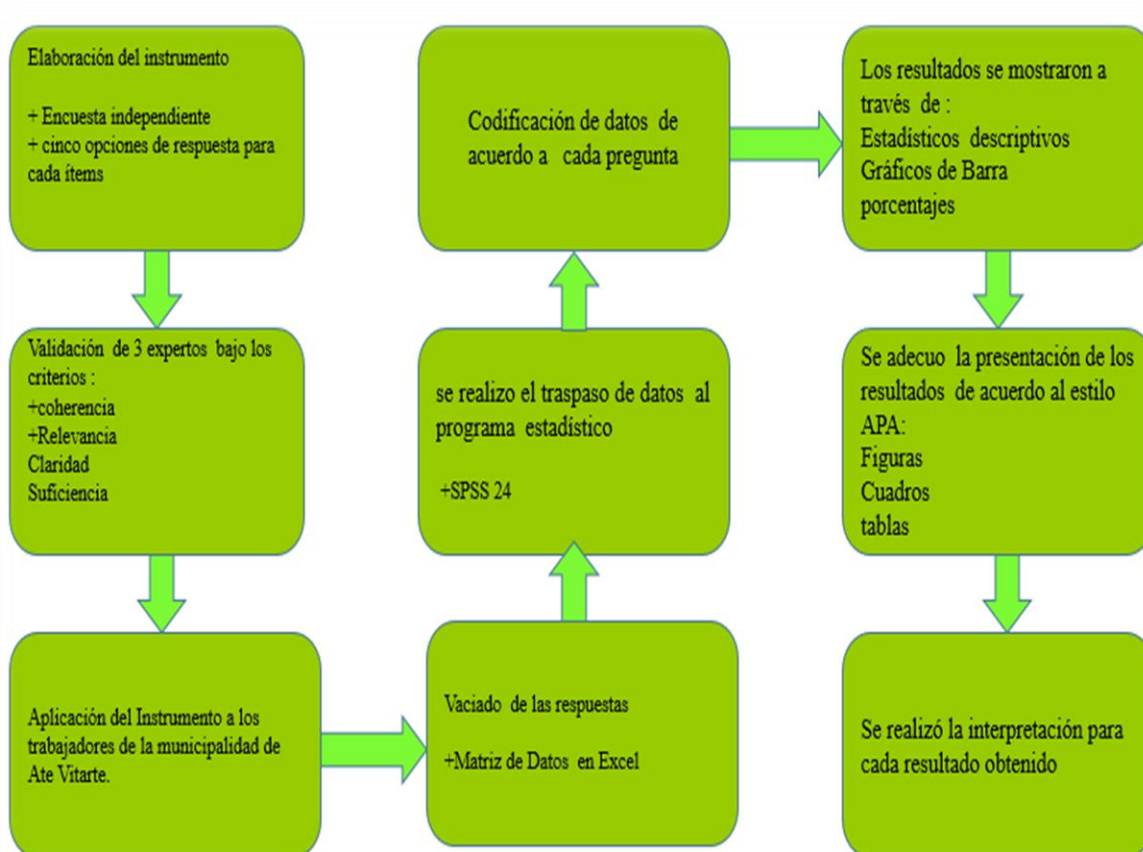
Elaboración del instrumento

+ Encuesta independiente
+ cinco opciones de respuesta para cada ítems

Validación de 3 expertos bajo los criterios :
+coherencia
+Relevancia
Claridad
Suficiencia

Aplicación del Instrumento a los trabajadores de la municipalidad de Ate Vitarte.

Vaciado de las respuestas

+Matriz de Datos en Excel

se realizo el traspaso de datos al programa estadístico

+SPSS 24

Codificación de datos de acuerdo a cada pregunta

Los resultados se mostraron a través de :
Estadísticos descriptivos
Gráficos de Barra
porcentajes

Se adecuo la presentación de los resultados de acuerdo al estilo APA:
Figuras
Cuadros
tablas

Se realizó la interpretación para cada resultado obtenido